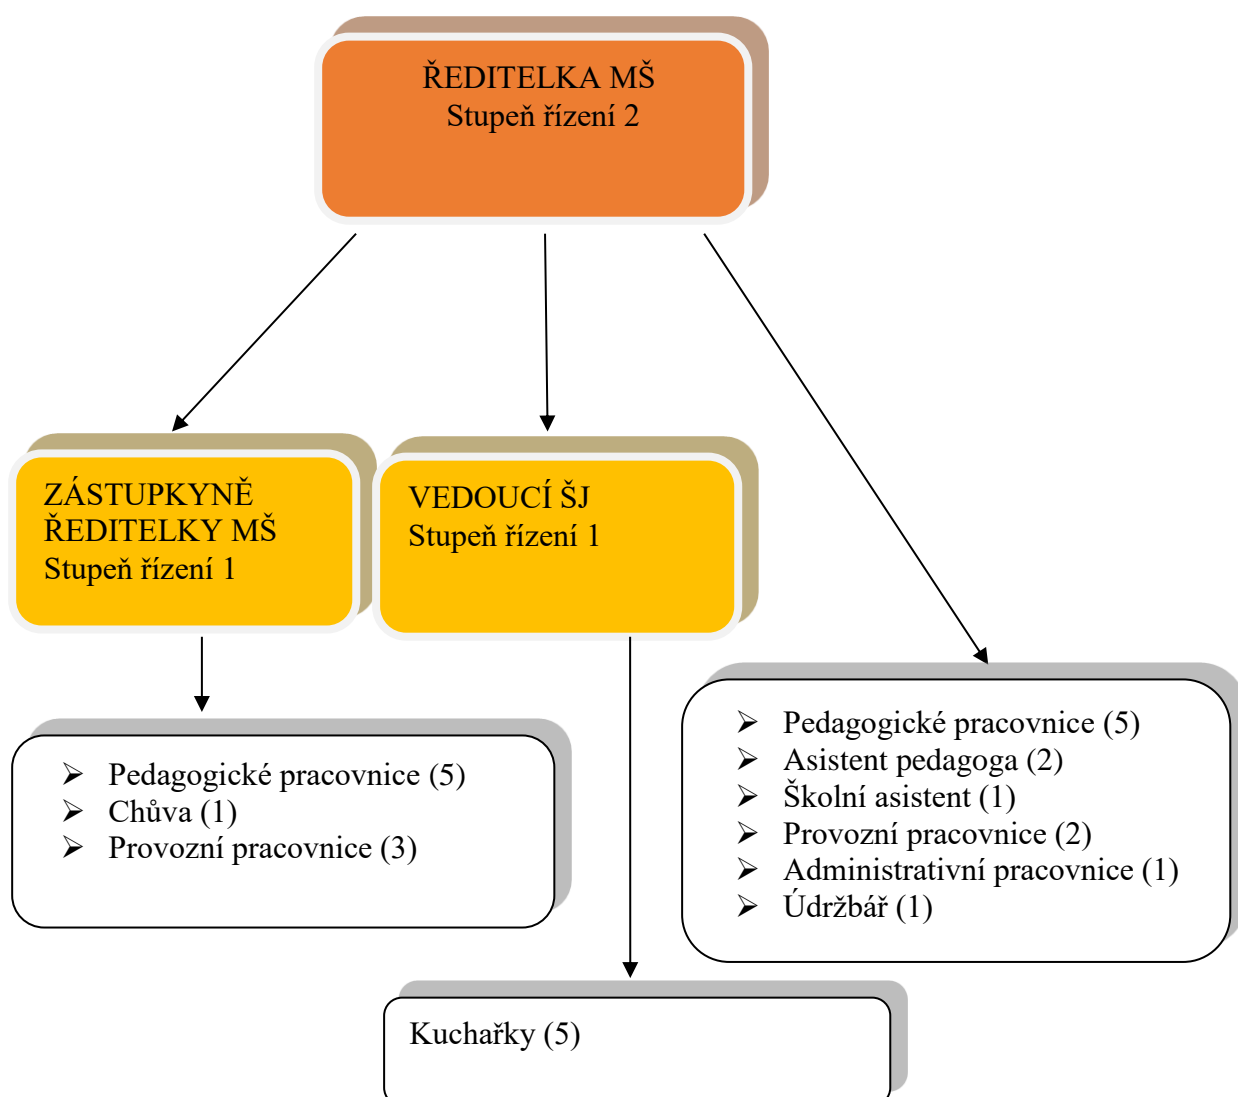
ŘEDITELKA MŠ
Stupeň řízení 2

ZÁSTUPKYNĚ ŘEDITELKY MŠ
Stupeň řízení 1

VEDOUCÍ ŠJ
Stupeň řízení 1

- Pedagogické pracovnice (5)
- Asistent pedagoga (2)
- Školní asistent (1)
- Provozní pracovnice (2)
- Administrativní pracovnice (1)
- Údržbář (1)

- Pedagogické pracovnice (5)
- Chůva (1)
- Provozní pracovnice (3)

Kuchařky (5)